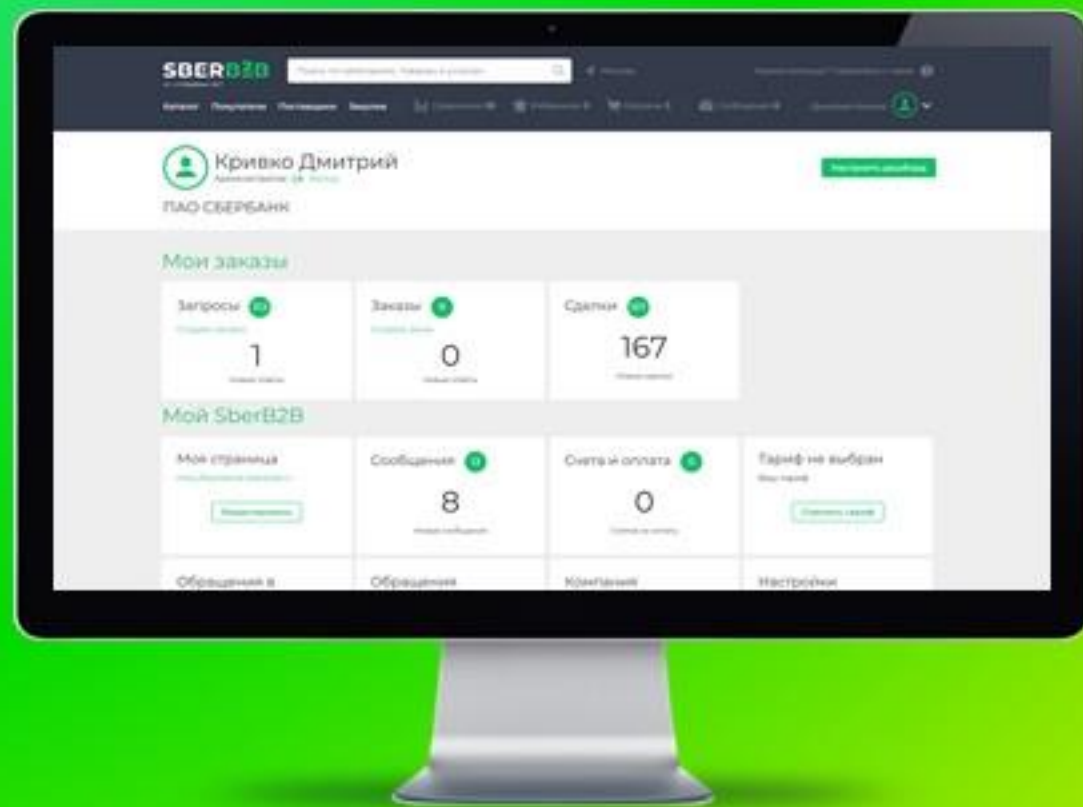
SBERB2B

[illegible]

Каталог Покупателям Поставщикам Закупки

Кривко Дмитрий

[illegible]

ПАО СБЕРБАНК

Мои заказы

Запросы

1

Заказы

0

Сделки

167

Мой SberB2B

Моя страница

Сообщения

8

Счета и оплата

0

Тариф не выбран

Обращения в

Обращения

Компания

Настройки